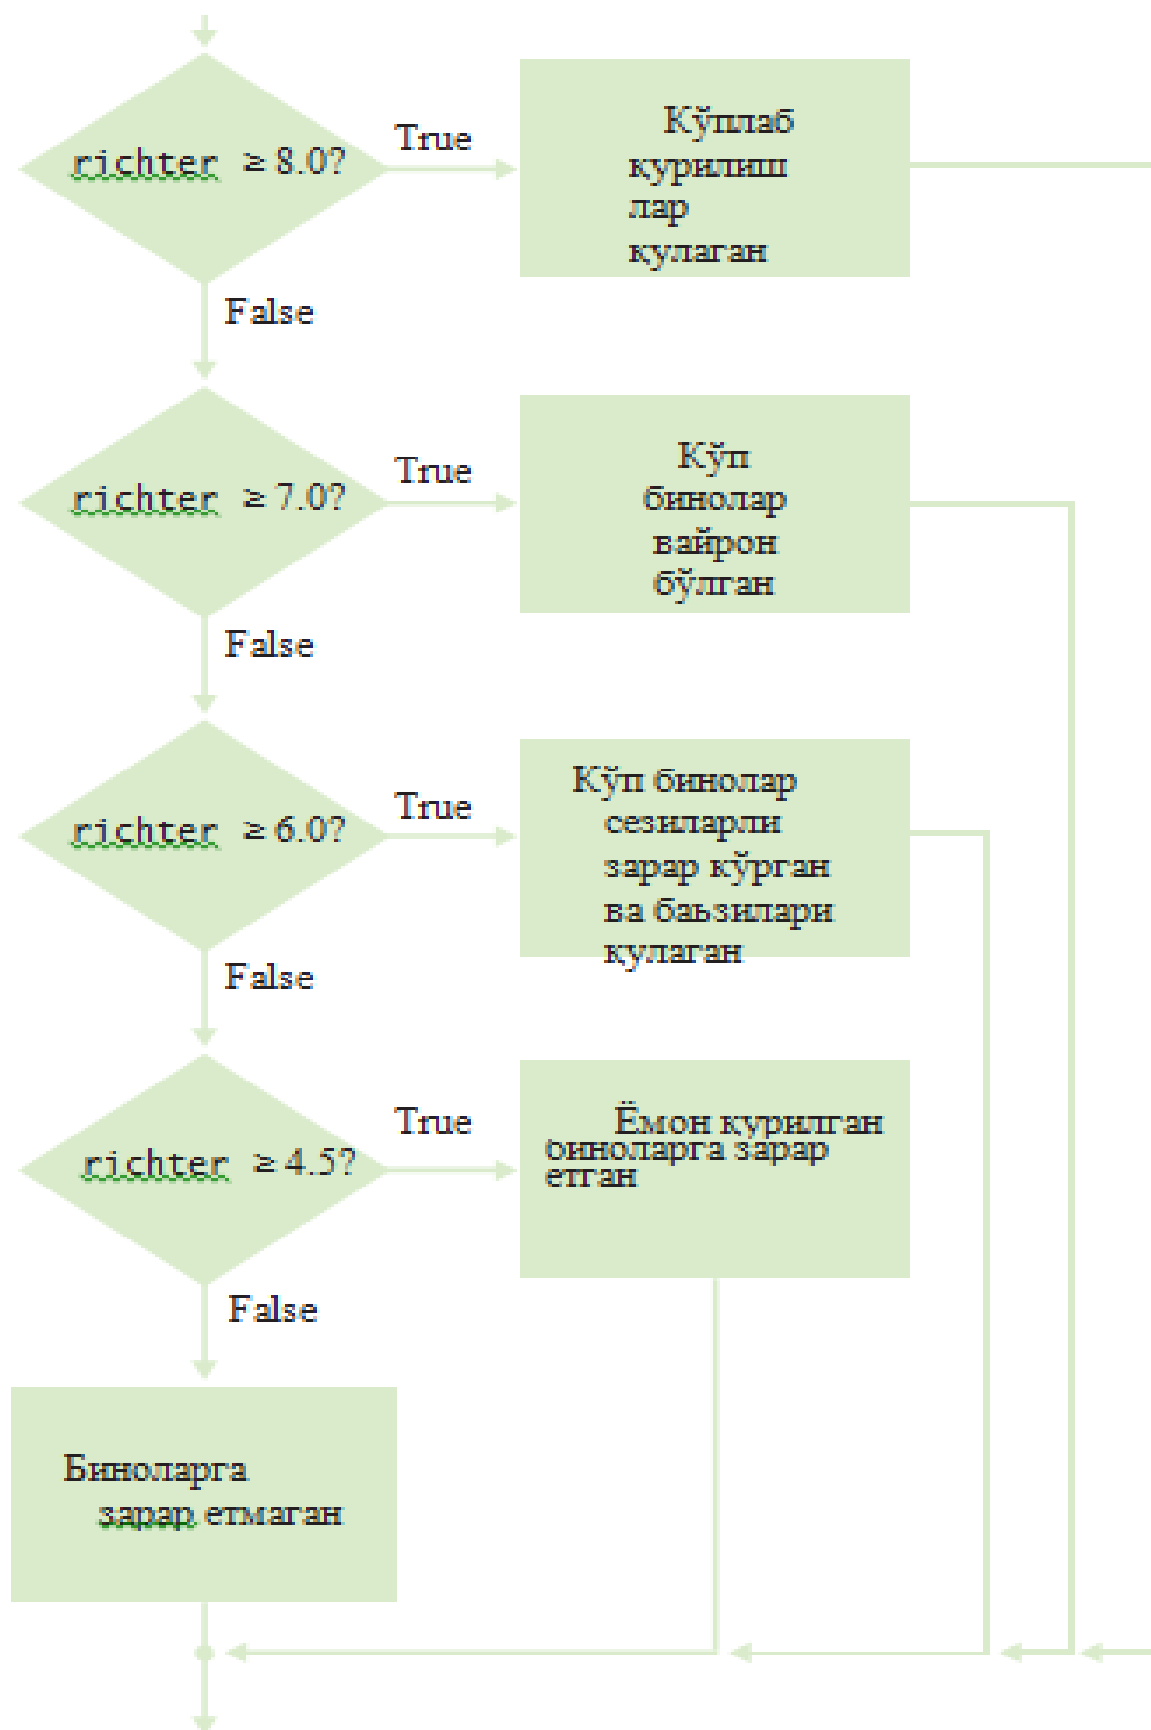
richter ≥ 8.0?

True

Кўплаб курилиш лар кулаган

False

richter ≥ 7.0?

True

Кўп бинолар вайрон бўлган

False

richter ≥ 6.0?

True

Кўп бинолар сезиларли зарар кўрган ва баъзилари кулаган

False

richter ≥ 4.5?

True

Ёмон курилган биноларга зарар етган

False

Биноларга зарар етмаган